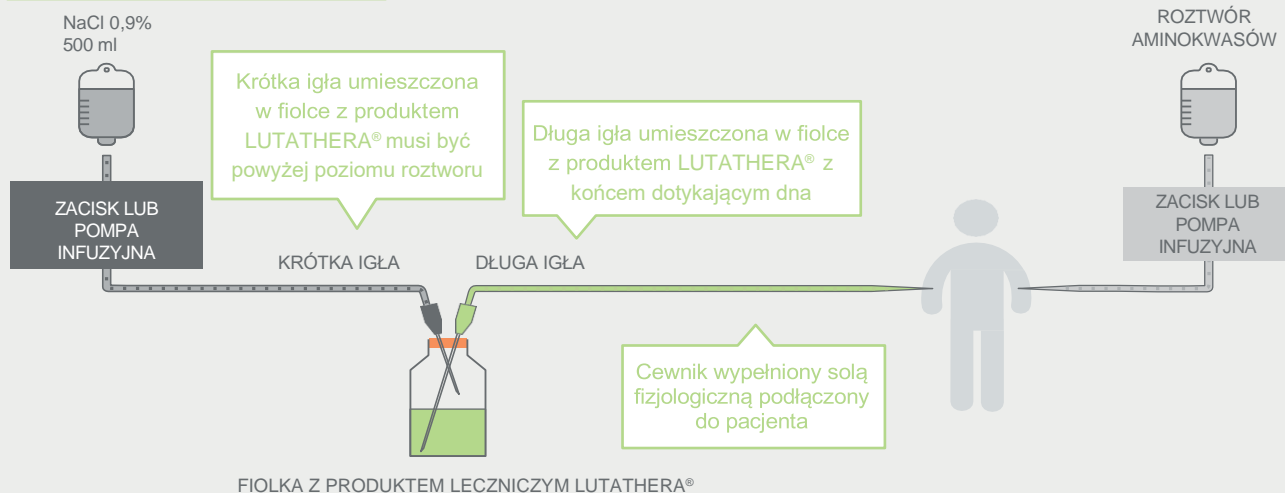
NaCl 0,9%
500 ml

Krótka igła umieszczona w fiolce z produktem LUTATHERA® musi być powyżej poziomu roztworu

Długa igła umieszczona w fiolce z produktem LUTATHERA® z końcem dotykającym dna

ROZTWÓR AMINOKWASÓW

ZACISK LUB POMPA INFUZYJNA

ZACISK LUB POMPA INFUZYJNA

KRÓTKA IGŁA

DŁUGA IGŁA

Cewnik wypełniony solą fizjologiczną podłączony do pacjenta

FIOLKA Z PRODUKTEM LECZNICZYM LUTATHERA®